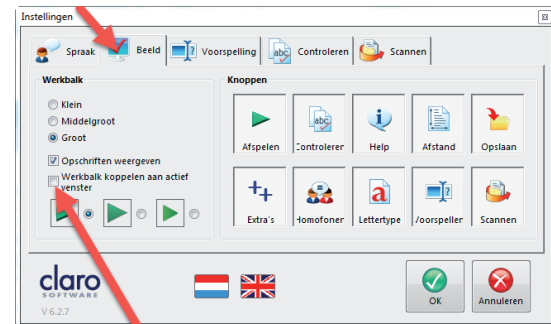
Instellingen

Spraak | Beeld | Voorspelling | Controleren | Scannen

Werkbalk

Klein
Middelgroot
Groot

Opschriften weergeven
Werkbalk koppelen aan actief venster

Knoppen

| Afspelen | Controleren | Help | Afstand | Opslaan |
|---|---|---|---|---|
| Extra's | Homofonen | Lettertype | Voorspeller | Scannen |

claro SOFTWARE
V 6.2.7

OK
Annuleren